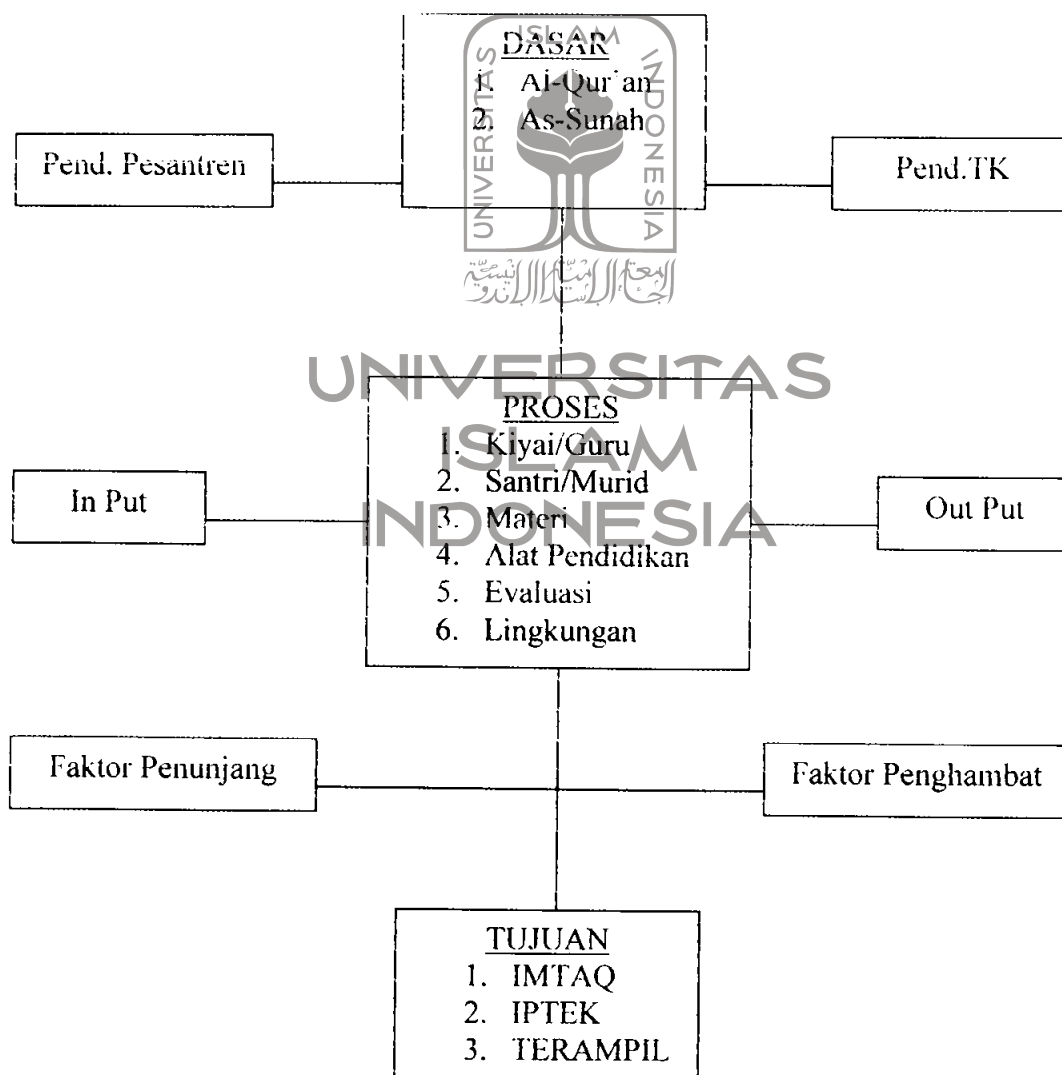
ISLAM
UNIVERSITAS
INDONESIA

DASAR
1. Al-Qur'an
2. As-Sunah

Pend. Pesantren

Pend.TK

UNIVERSITAS
ISLAM
INDONESIA

PROSES
1. Kiyai/Guru
2. Santri/Murid
3. Materi
4. Alat Pendidikan
5. Evaluasi
6. Lingkungan

In Put

Out Put

Faktor Penunjang

Faktor Penghambat

TUJUAN
1. IMTAQ
2. IPTEK
3. TERAMPIL